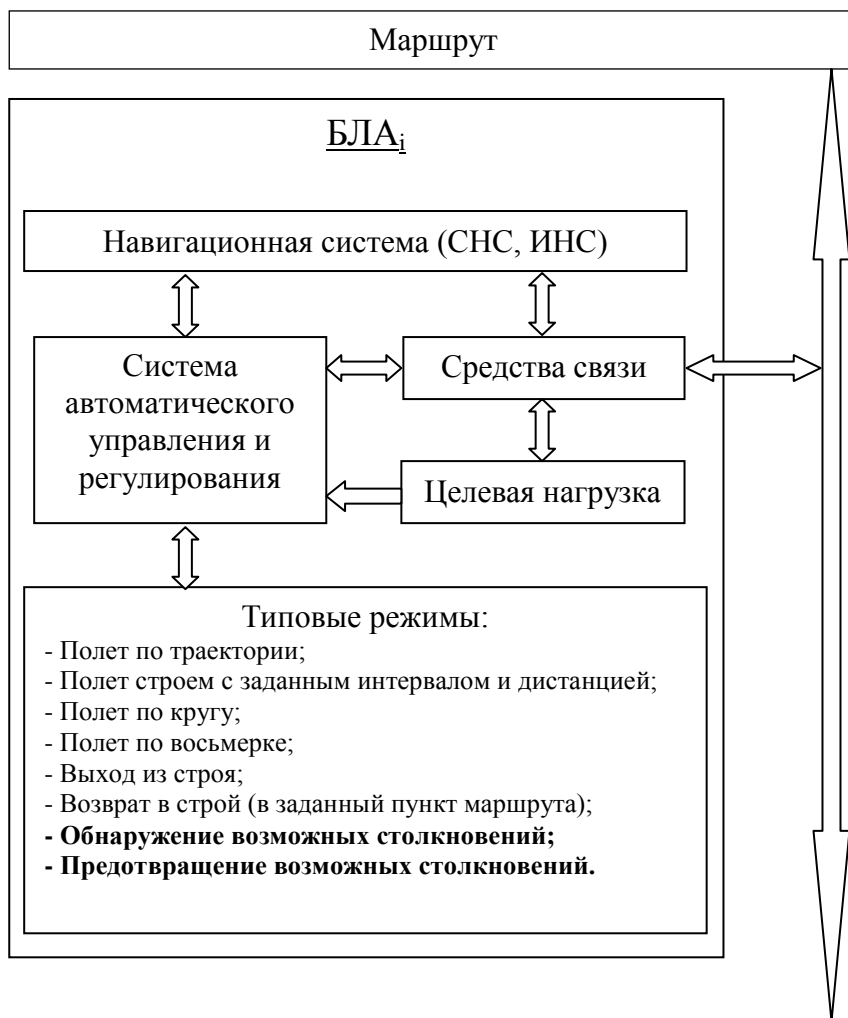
Маршрут

БЛА$_i$

Навигационная система (СНС, ИНС)

Система автоматического управления и регулирования

Средства связи

Целевая нагрузка

Типовые режимы:
- Полет по траектории;
- Полет строем с заданным интервалом и дистанцией;
- Полет по кругу;
- Полет по восьмерке;
- Выход из строя;
- Возврат в строй (в заданный пункт маршрута);
**- Обнаружение возможных столкновений;**
**- Предотвращение возможных столкновений.**